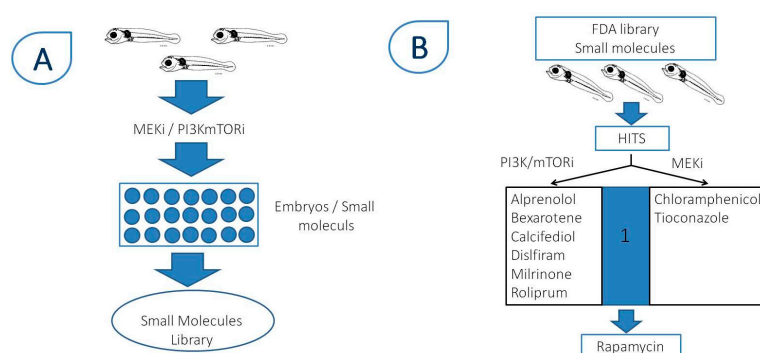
A

MEKi / PI3KmTORi

Embryos / Small moleculs

Small Molecules Library

B

FDA library Small molecules

HITS

PI3K/mTORi

MEKi

Alprenolol
Bexarotene
Calcifediol
Dislfiram
Milrinone
Roliprum

1

Chloramphenicol
Tioconazole

Rapamycin